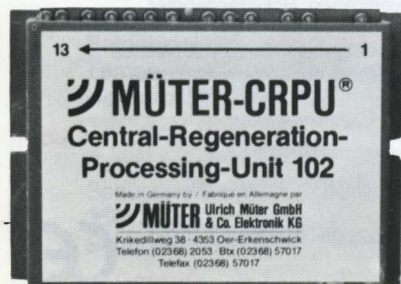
13 1

MÜTER-CRPU®
Central-Regeneration-Processing-Unit 102

Made in Germany by / Fabriqué en Allemagne par
MÜTER Ulrich Müter GmbH & Co. Elektronik KG
Krikedillweg 38 · 4353 Oer-Erkenschwick
Telefon (02368) 2053 · Btx (02368) 57017
Telefax (02368) 57017